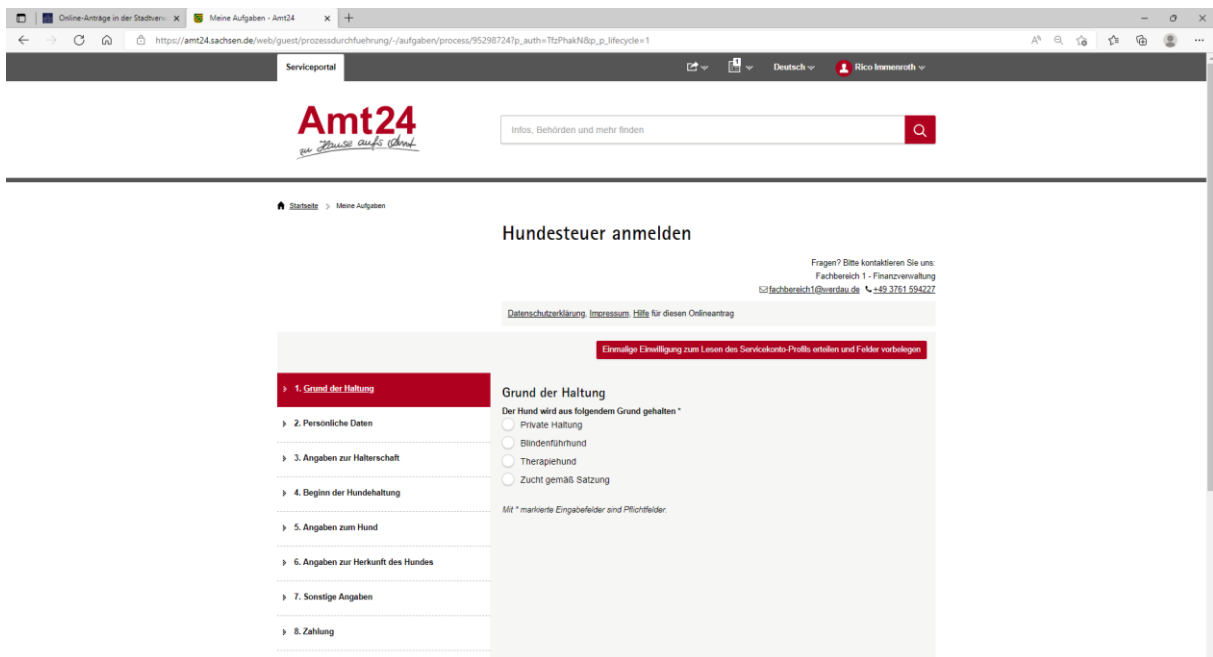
Online-Anträge in der Stadtverw ×
Meine Aufgaben - Amt24 ×
https://amt24.sachsen.de/web/guest/prozessdurchfuehrung/-/aufgaben/process/95298724?p_auth=TfzPhakN&p_p_lifecycle=1

Serviceportal
Deutsch
Rico Immenroth

Amt24
zu Hause aufs Amt

Infos, Behörden und mehr finden

Startseite > Meine Aufgaben

Hundesteuer anmelden

Fragen? Bitte kontaktieren Sie uns:
Fachbereich 1 - Finanzverwaltung
fachbereich1@werdau.de +49 3761 594227

Datenschutzerklärung, Impressum, Hilfe für diesen Onlineantrag

Einmalige Einwilligung zum Lesen des Servicekonto-Profils erteilen und Felder vorbelegen

1. Grund der Haltung
2. Persönliche Daten
3. Angaben zur Halterschaft
4. Beginn der Hundehaltung
5. Angaben zum Hund
6. Angaben zur Herkunft des Hundes
7. Sonstige Angaben
8. Zahlung

Grund der Haltung
Der Hund wird aus folgendem Grund gehalten *
Private Haltung
Blindenführhund
Therapiehund
Zucht gemäß Satzung

Mit * markierte Eingabefelder sind Pflichtfelder.